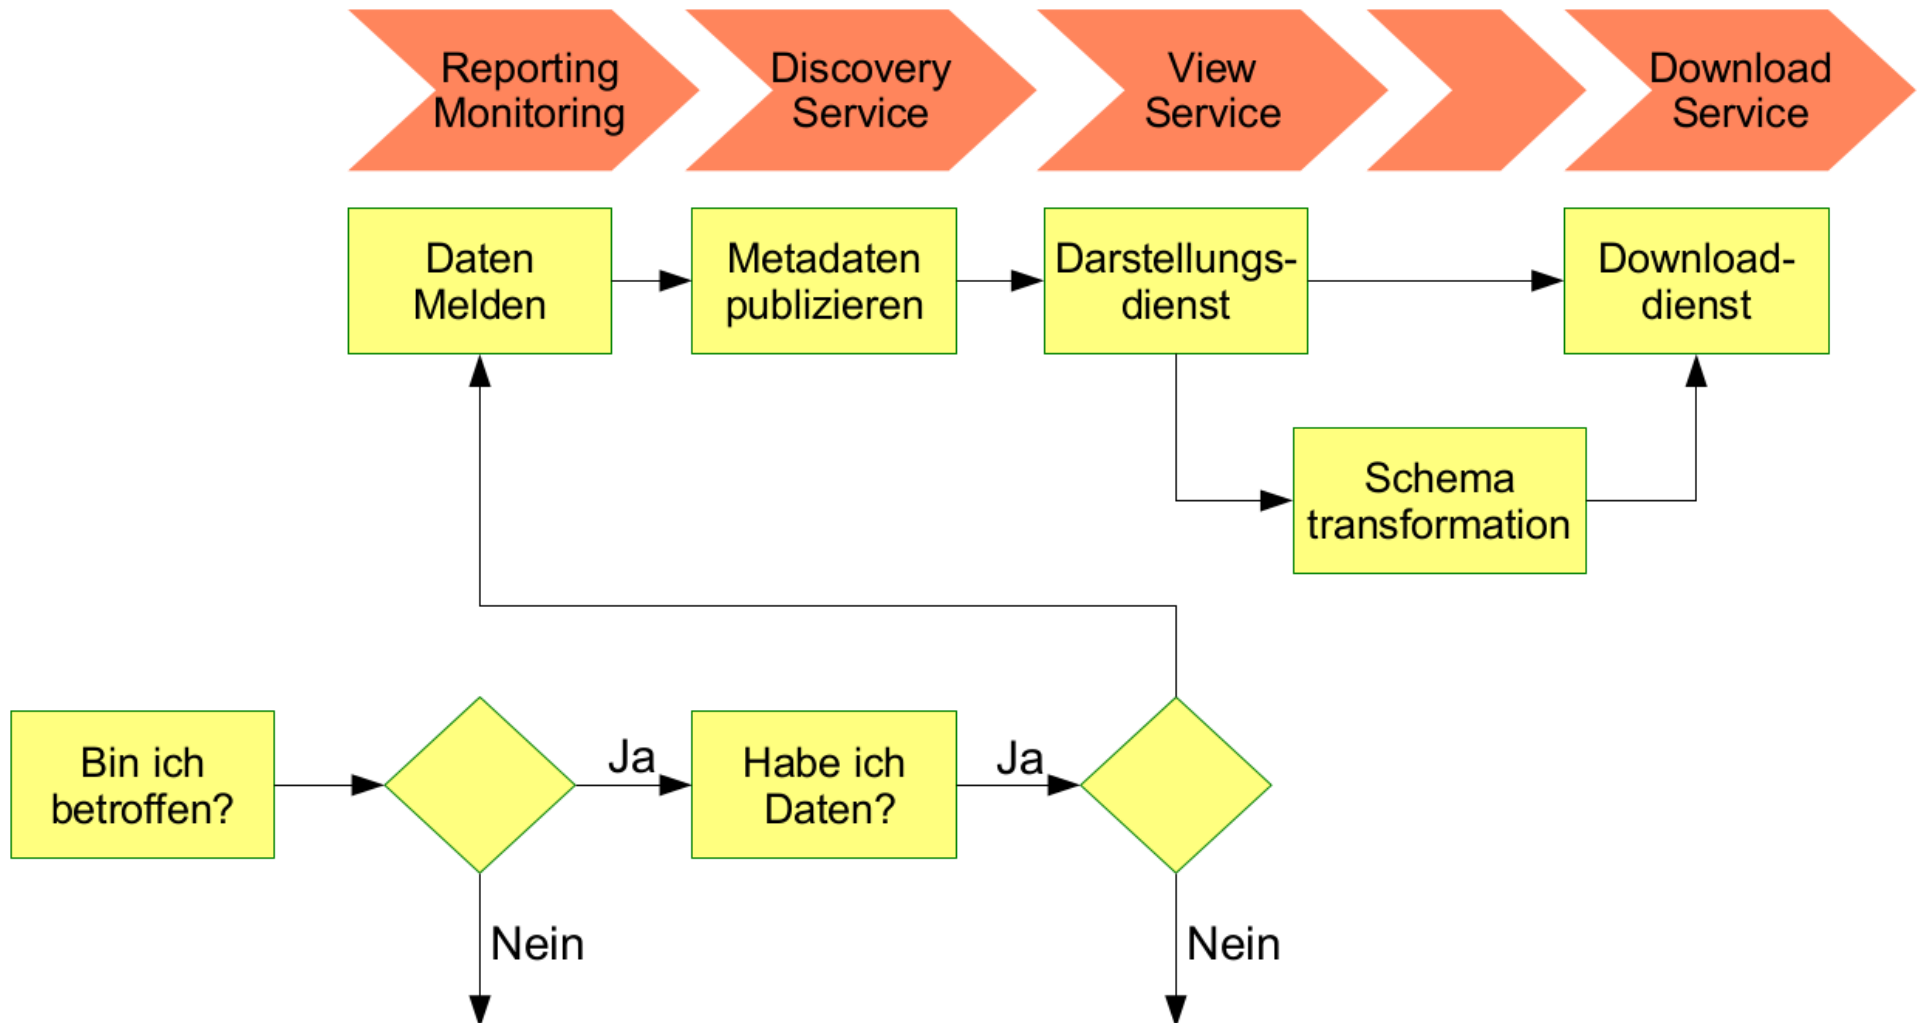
Reporting Monitoring

Discovery Service

View Service

Download Service

Daten Melden

Metadaten publizieren

Darstellungs-dienst

Download-dienst

Schema transformation

Bin ich betroffen?

Ja

Habe ich Daten?

Ja

Nein

Nein